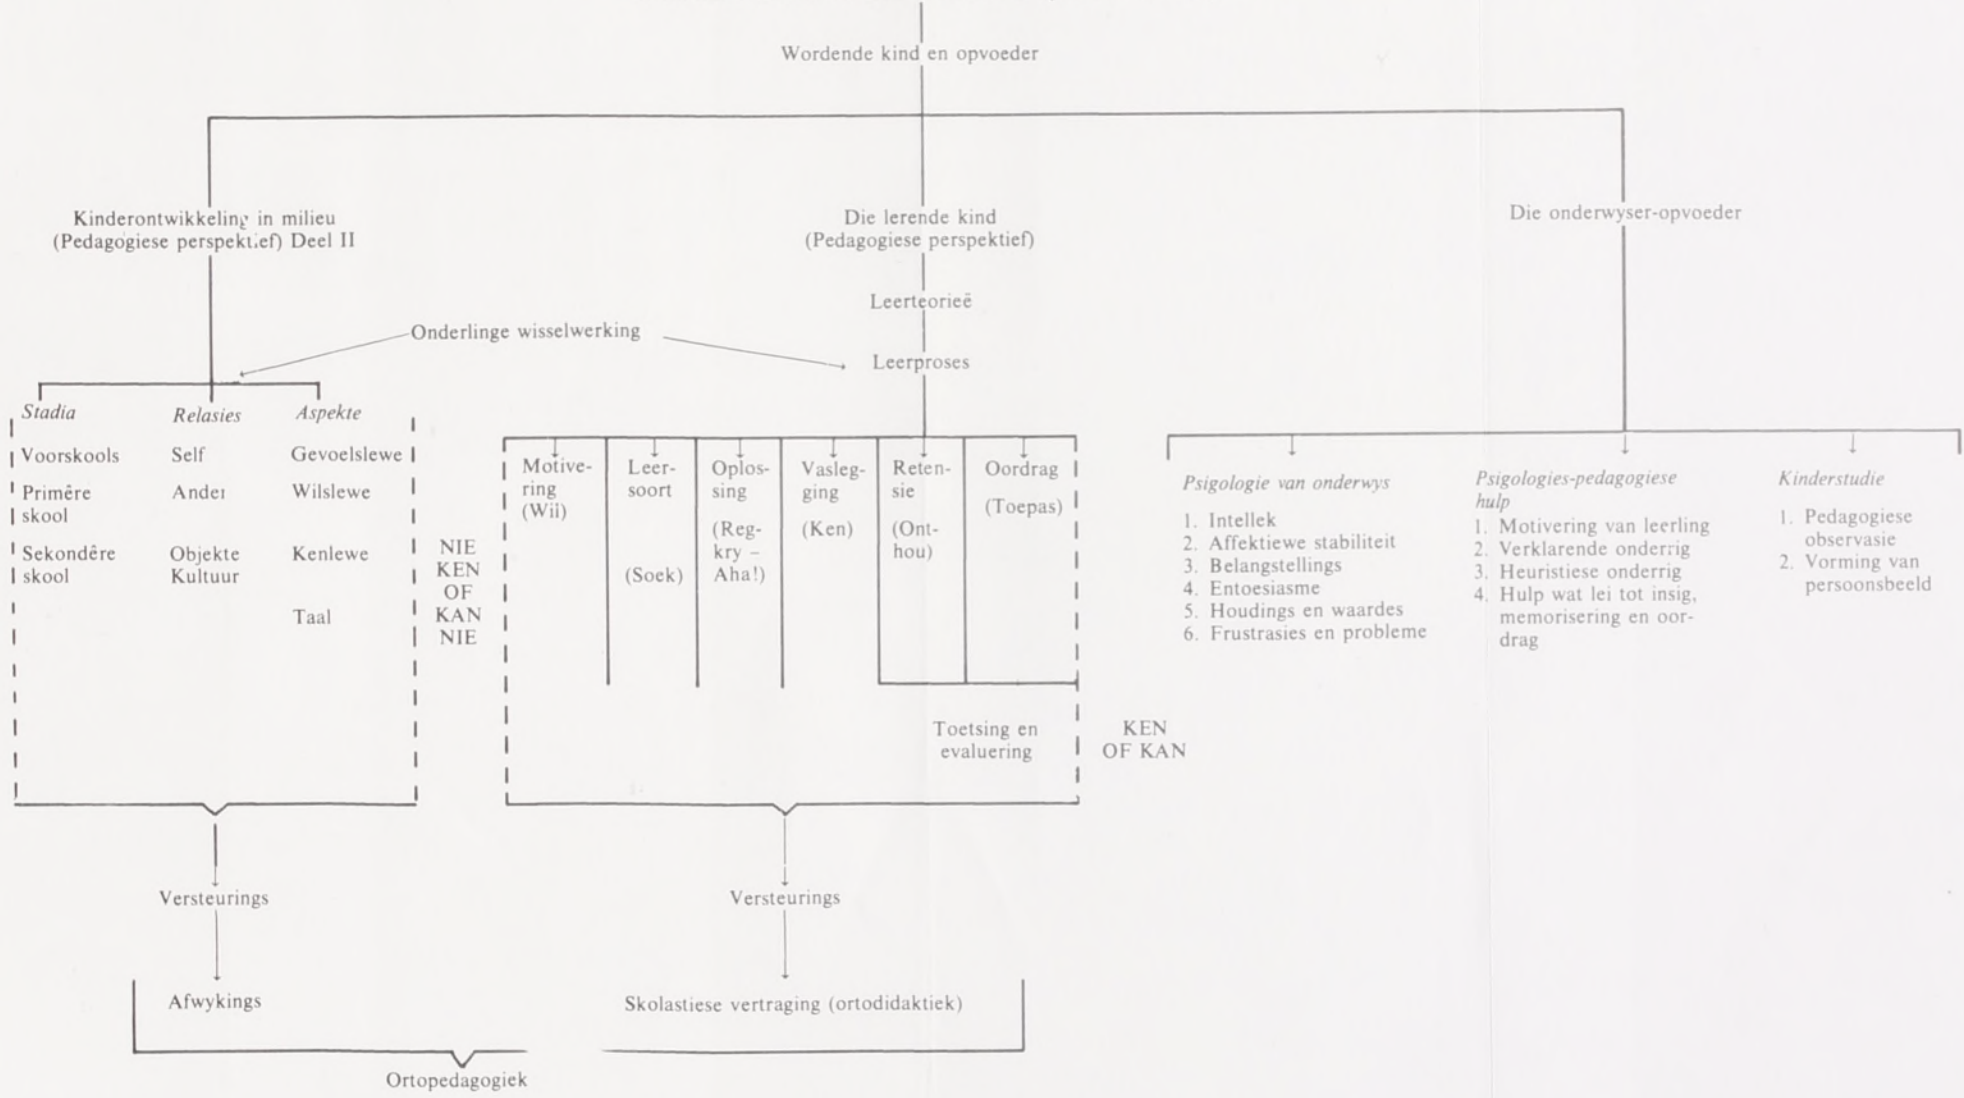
Wordende kind en opvoeder

Kinderontwikkeling in milieu
(Pedagogiese perspektief) Deel II

Die lerende kind
(Pedagogiese perspektief)

Die onderwyser-opvoeder

Leerteorieë

Onderlinge wisselwerking

Leerproses

Stadia
Voorskools
Primêre skool
Sekondêre skool

Relasies
Self
Ander
Objekte
Kultuur

Aspekte
Gevoelslewe
Wilslewe
Kenlewe
Taal

NIE KEN OF KAN NIE

Motivering (Wil)

Leersoort (Soek)

Oplossing (Regkry – Aha!)

Vaslegging (Ken)

Retensie (Onthou)

Oordrag (Toepas)

Toetsing en evaluering

KEN OF KAN

Psigologie van onderwys
1. Intellek
2. Affektiewe stabiliteit
3. Belangstellings
4. Entoesiasme
5. Houdings en waardes
6. Frustrasies en probleme

Psigologies-pedagogiese hulp
1. Motivering van leerling
2. Verklarende onderrig
3. Heuristiese onderrig
4. Hulp wat lei tot insig, memorisering en oordrag

Kinderstudie
1. Pedagogiese observasie
2. Vorming van persoonsbeeld

Versteurings

Versteurings

Afwykings

Skolastiese vertraging (ortodidaktiek)

Ortopedagogiek